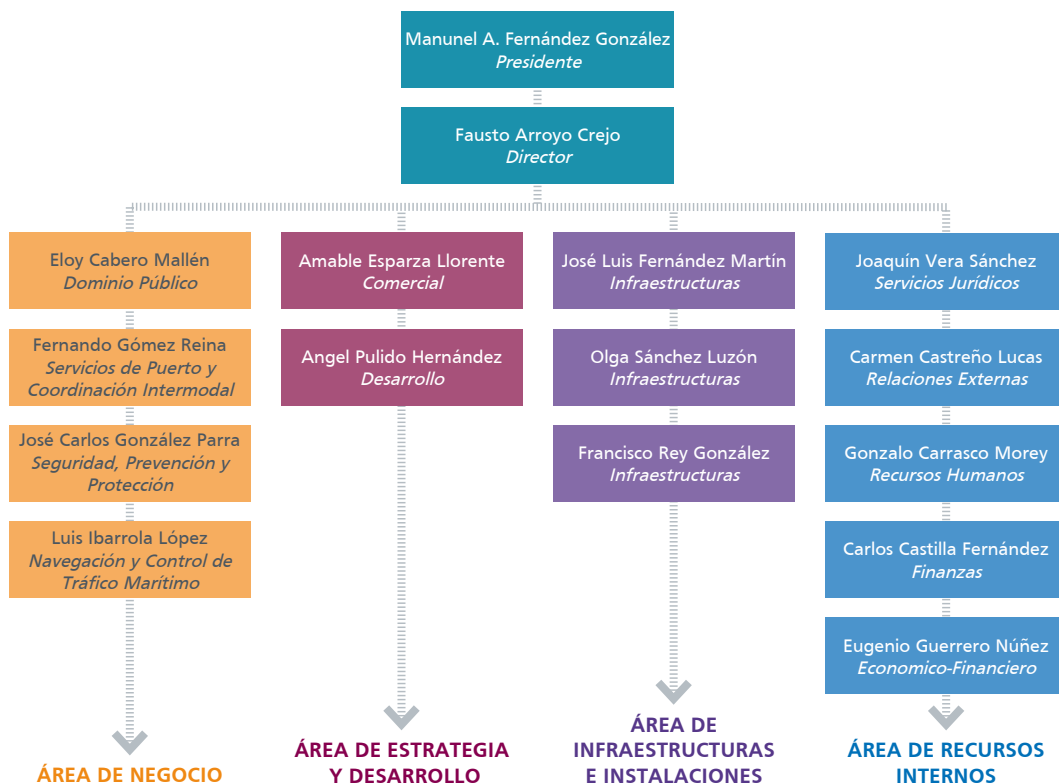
Manunel A. Fernández González
Presidente

Fausto Arroyo Crejo
Director

Eloy Cabero Mallén
Dominio Público

Fernando Gómez Reina
Servicios de Puerto y Coordinación Intermodal

José Carlos González Parra
Seguridad, Prevención y Protección

Luis Ibarrola López
Navegación y Control de Tráfico Marítimo

ÁREA DE NEGOCIO

Amable Esparza Llorente
Comercial

Angel Pulido Hernández
Desarrollo

ÁREA DE ESTRATEGIA Y DESARROLLO

José Luis Fernández Martín
Infraestructuras

Olga Sánchez Luzón
Infraestructuras

Francisco Rey González
Infraestructuras

ÁREA DE INFRAESTRUCTURAS E INSTALACIONES

Joaquín Vera Sánchez
Servicios Jurídicos

Carmen Castreño Lucas
Relaciones Externas

Gonzalo Carrasco Morey
Recursos Humanos

Carlos Castilla Fernández
Finanzas

Eugenio Guerrero Núñez
Economico-Financiero

ÁREA DE RECURSOS INTERNOS